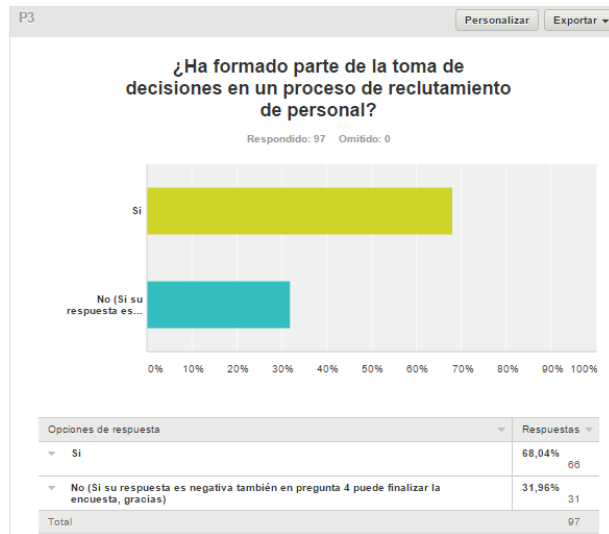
P3

Personalizar Exportar

¿Ha formado parte de la toma de decisiones en un proceso de reclutamiento de personal?

Respondido: 97 Omitido: 0

Si

No (Si su respuesta es...

0% 10% 20% 30% 40% 50% 60% 70% 80% 90% 100%

| Opciones de respuesta | Respuestas |
|---|---|
| Si | 68,04% 66 |
| No (Si su respuesta es negativa también en pregunta 4 puede finalizar la encuesta, gracias) | 31,96% 31 |
| Total | 97 |